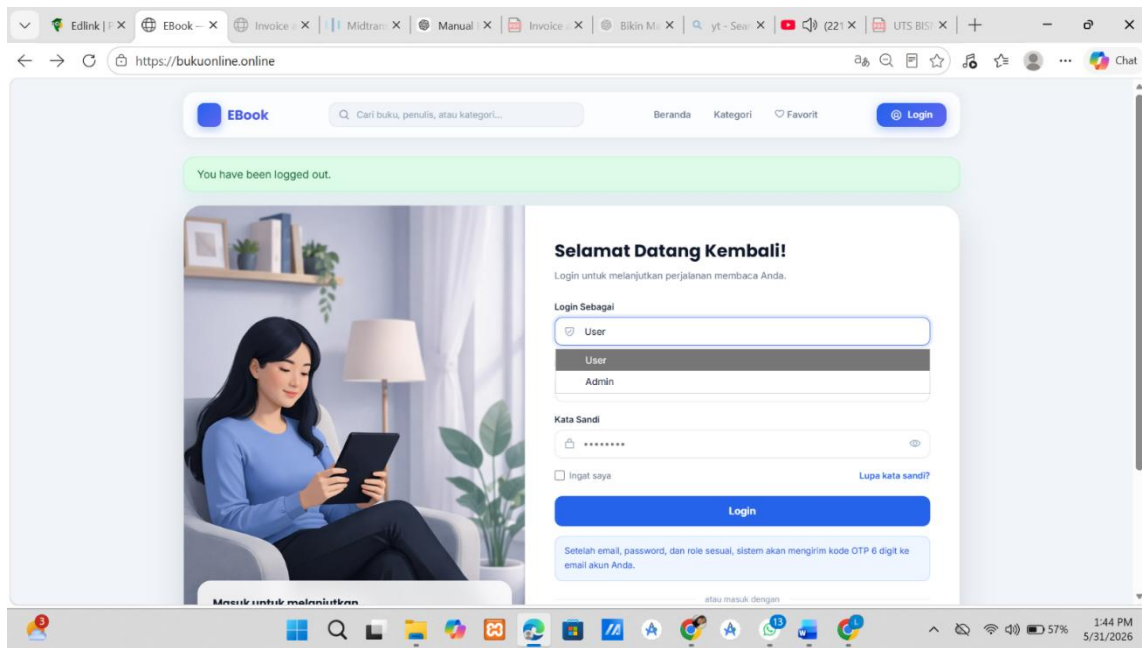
Edlink | ✕ | EBook – ✕ | Invoice ✕ | Midtran ✕ | Manual ✕ | Invoice ✕ | Bikin Ma ✕ | yt - Sear ✕ | (221 ✕ | UTS BIS ✕ | +

https://bukuonline.online

Chat

EBook

Cari buku, penulis, atau kategori...

Beranda Kategori Favorit Login

You have been logged out.

Selamat Datang Kembali!

Login untuk melanjutkan perjalanan membaca Anda.

Login Sebagai

User

User

Admin

Kata Sandi

••••••••

Ingat saya

Lupa kata sandi?

Login

Setelah email, password, dan role sesuai, sistem akan mengirim kode OTP 6 digit ke email akun Anda.

atau masuk dengan

Masuk untuk melanjutkan

3

13

57%

1:44 PM
5/31/2026